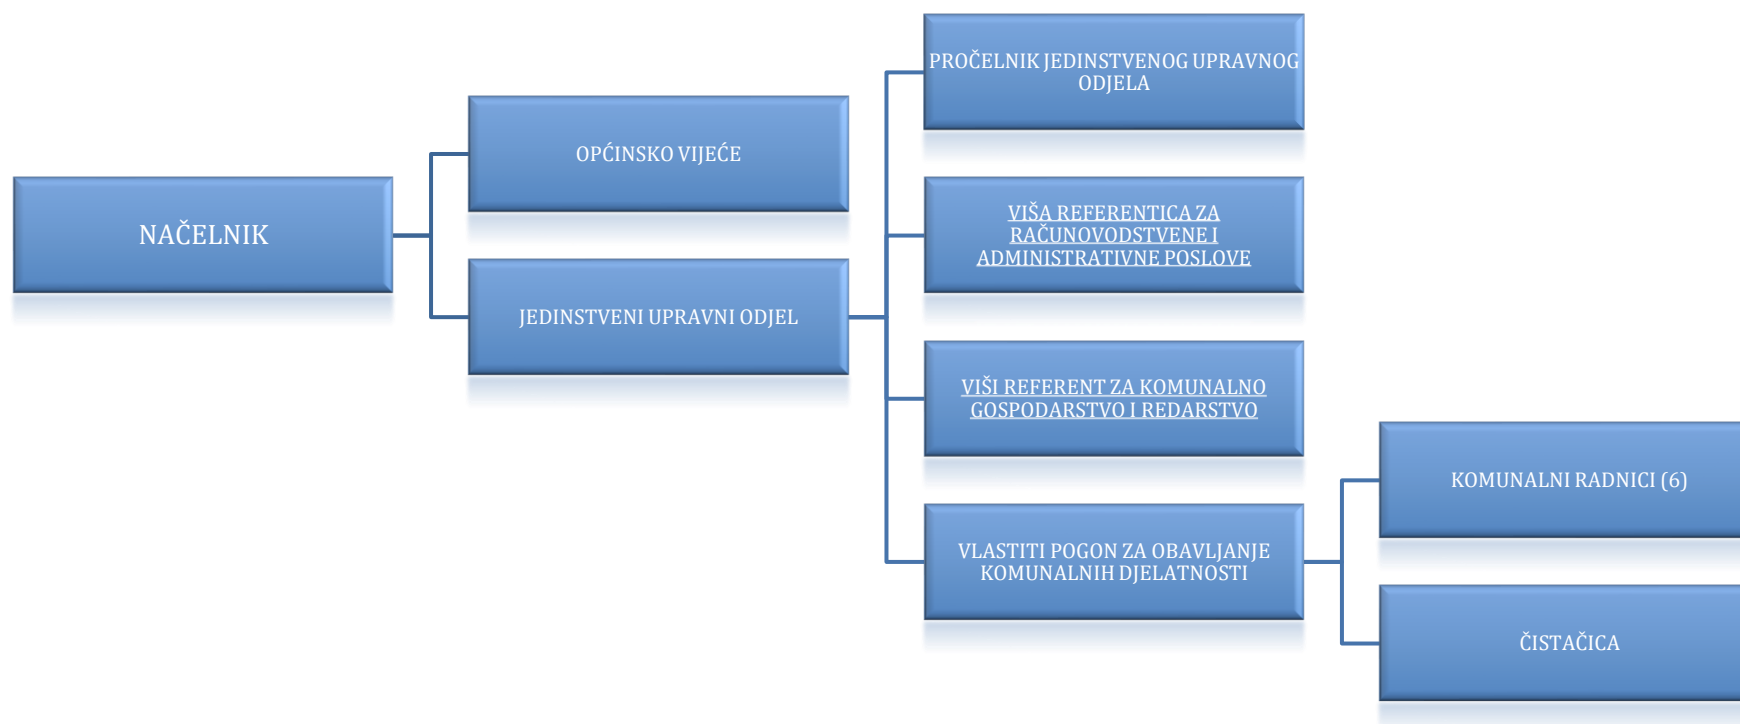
NAČELNIK

OPĆINSKO VIJEĆE

JEDINSTVENI UPRAVNI ODJEL

PROČELNIK JEDINSTVENOG UPRAVNOG ODJELA

VIŠA REFERENTICA ZA RAČUNOVODSTVENE I ADMINISTRATIVNE POSLOVE

VIŠI REFERENT ZA KOMUNALNO GOSPODARSTVO I REDARSTVO

VLASTITI POGON ZA OBAVLJANJE KOMUNALNIH DJELATNOSTI

KOMUNALNI RADNICI (6)

ČISTAČICA